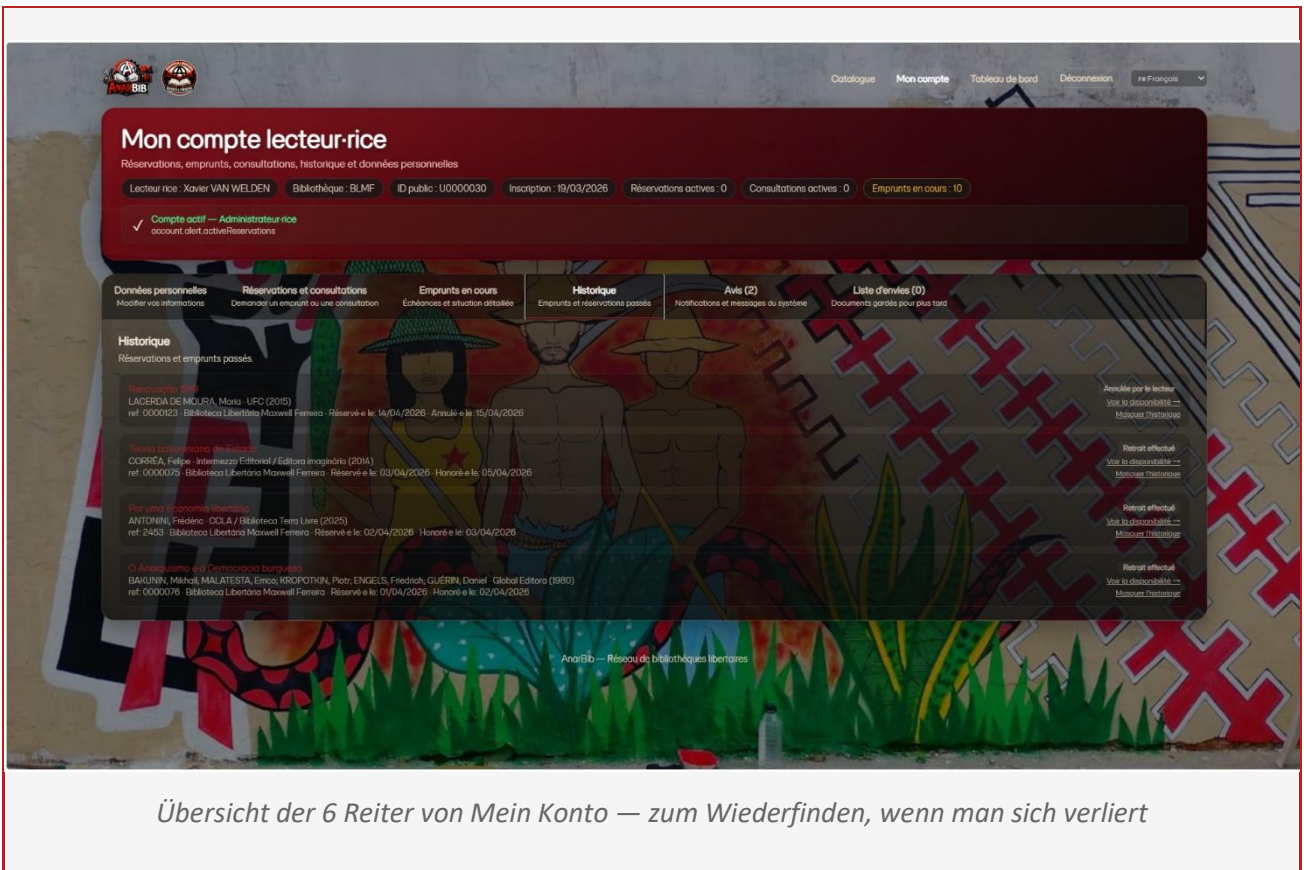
AnarBIB

Catalogue Mon compte Tableau de bord Déconnexion FR Français

Mon compte lecteur·rice

Réservations, emprunts, consultations, historique et données personnelles

Lecteur·rice : Xavier VAN WELDEN Bibliothèque : BLMF ID public : U0000030 Inscription : 19/03/2026 Réservations actives : 0 Consultations actives : 0 Emprunts en cours : 10

✓ Compte actif — Administrateur·rice
account.alert.activeReservations

Données personnelles
Modifier vos informations

Réservations et consultations
Demander un emprunt ou une consultation

Emprunts en cours
Échéances et situation détaillée

Historique
Emprunts et réservations passés

Avis (2)
Notifications et messages du système

Liste d'envies (0)
Documents gardés pour plus tard

Historique
Réservations et emprunts passés.

Renovação SRP
LACERDA DE MOURA, Maria · UFC (2015)
ref: 0000123 · Biblioteca Libertária Maxwell Ferreira · Réservé e le: 14/04/2026 · Annulé e le: 15/04/2026
Annulée par le lecteur
Voir la disponibilité →
Masquer l'historique

Teoria bakuniniana do Estado
CORRÊA, Felipe · Intermezzo Editorial / Editora imaginário (2014)
ref: 0000075 · Biblioteca Libertária Maxwell Ferreira · Réservé e le: 03/04/2026 · Honoré e le: 05/04/2026
Retrait effectué
Voir la disponibilité →
Masquer l'historique

Por uma Economia libertária
ANTONINI, Frédéric · CCLA / Biblioteca Terra Livre (2025)
ref: 2453 · Biblioteca Libertária Maxwell Ferreira · Réservé e le: 02/04/2026 · Honoré e le: 03/04/2026
Retrait effectué
Voir la disponibilité →
Masquer l'historique

O Anarquismo e a Democracia burguesa
BAKUNIN, Mikhail; MALATESTA, Errico; KROPOTKIN, Piotr; ENGELS, Friedrich; GUÉRIN, Daniel · Global Editora (1980)
ref: 0000076 · Biblioteca Libertária Maxwell Ferreira · Réservé e le: 01/04/2026 · Honoré e le: 02/04/2026
Retrait effectué
Voir la disponibilité →
Masquer l'historique

AnarBib — Réseau de bibliothèques libertaires

Übersicht der 6 Reiter von Mein Konto — zum Wiederfinden, wenn man sich verliert